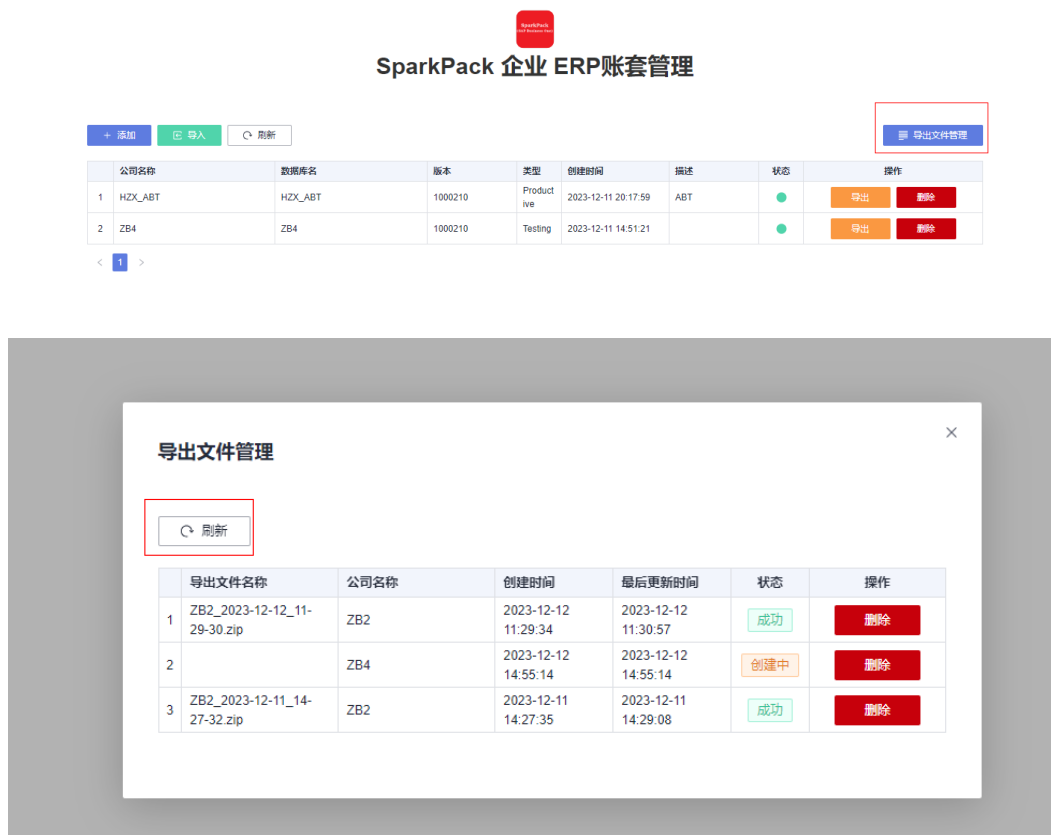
SparkPack

SparkPack 企业 ERP账套管理

+ 添加　导入　刷新　导出文件管理

| | 公司名称 | 数据库名 | 版本 | 类型 | 创建时间 | 描述 | 状态 | 操作 |
|---|---|---|---|---|---|---|---|---|
| 1 | HZX_ABT | HZX_ABT | 1000210 | Productive | 2023-12-11 20:17:59 | ABT | | 导出 删除 |
| 2 | ZB4 | ZB4 | 1000210 | Testing | 2023-12-11 14:51:21 | | | 导出 删除 |

< 1 >

导出文件管理

×

刷新

| | 导出文件名称 | 公司名称 | 创建时间 | 最后更新时间 | 状态 | 操作 |
|---|---|---|---|---|---|---|
| 1 | ZB2_2023-12-12_11-29-30.zip | ZB2 | 2023-12-12 11:29:34 | 2023-12-12 11:30:57 | 成功 | 删除 |
| 2 | | ZB4 | 2023-12-12 14:55:14 | 2023-12-12 14:55:14 | 创建中 | 删除 |
| 3 | ZB2_2023-12-11_14-27-32.zip | ZB2 | 2023-12-11 14:27:35 | 2023-12-11 14:29:08 | 成功 | 删除 |